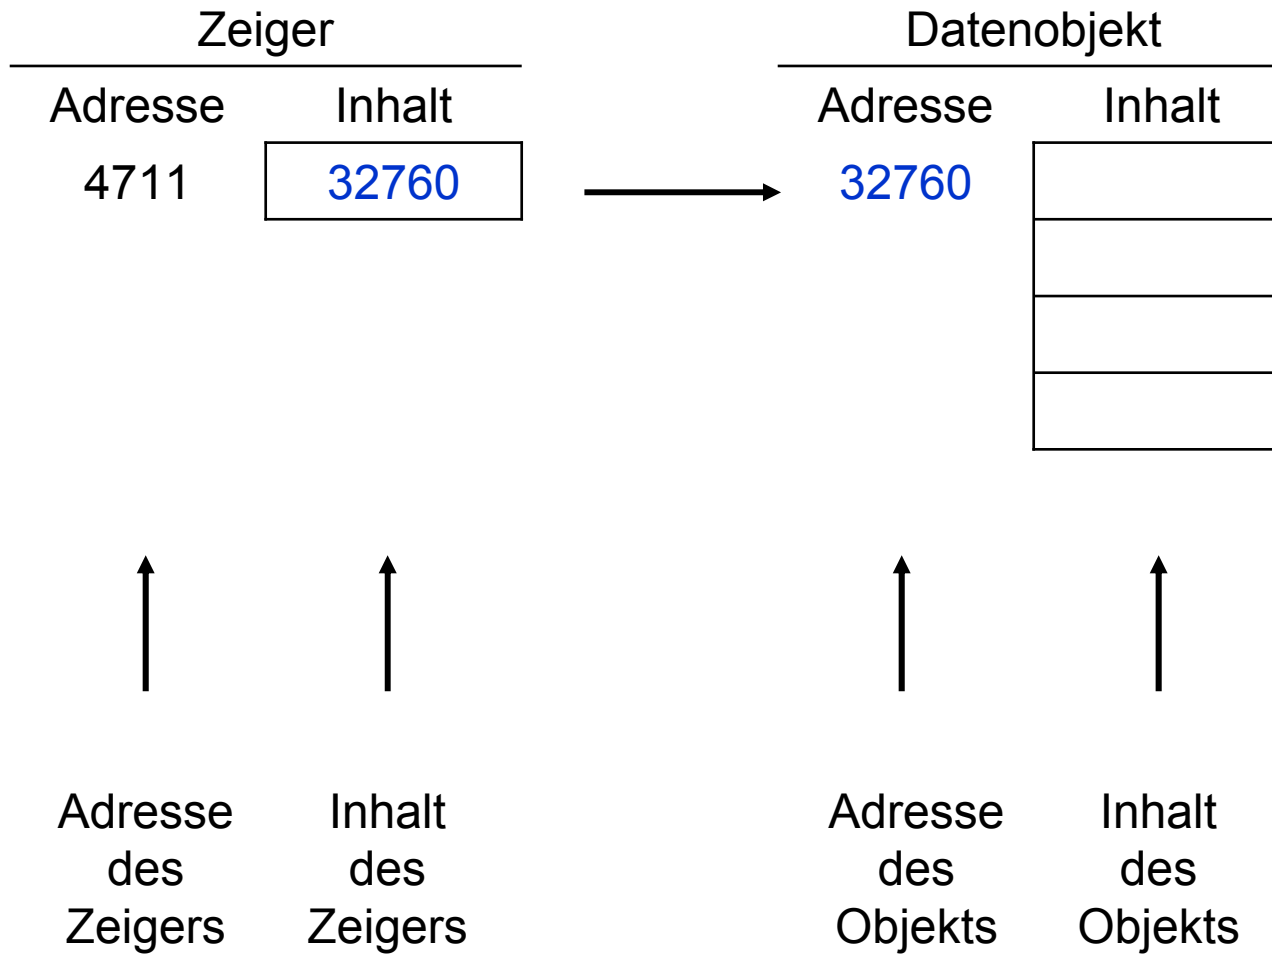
Zeiger

| Adresse | Inhalt |
|---|---|
| 4711 | 32760 |

Datenobjekt

| Adresse | Inhalt |
|---|---|
| 32760 | |
| | |
| | |
| | |

Adresse des Zeigers

Inhalt des Zeigers

Adresse des Objekts

Inhalt des Objekts